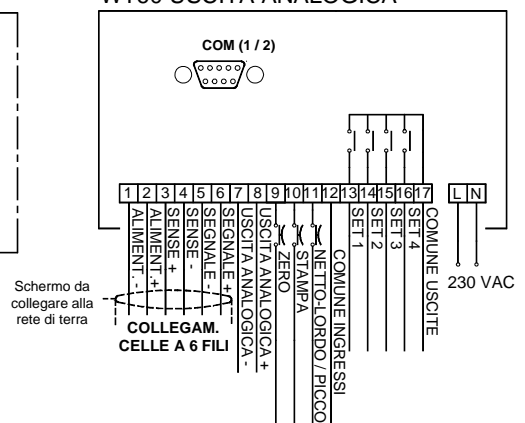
W100 USCITA ANALOGICA

COM (1 / 2)

1 2 3 4 5 6 7 8 9 10 11 12 13 14 15 16 17 L N

ALIMENT. -
ALIMENT. +
SENSE +
SENSE -
SEGNALE -
SEGNALE +
USCITA ANALOGICA -
USCITA ANALOGICA +
ZERO
STAMPA
NETTO-LORDO / PICCO
COMUNE INGRESSI
SET 1
SET 2
SET 3
SET 4
COMUNE USCITE

230 VAC

Schermo da collegare alla rete di terra

COLLEGAM. CELLE A 6 FILI